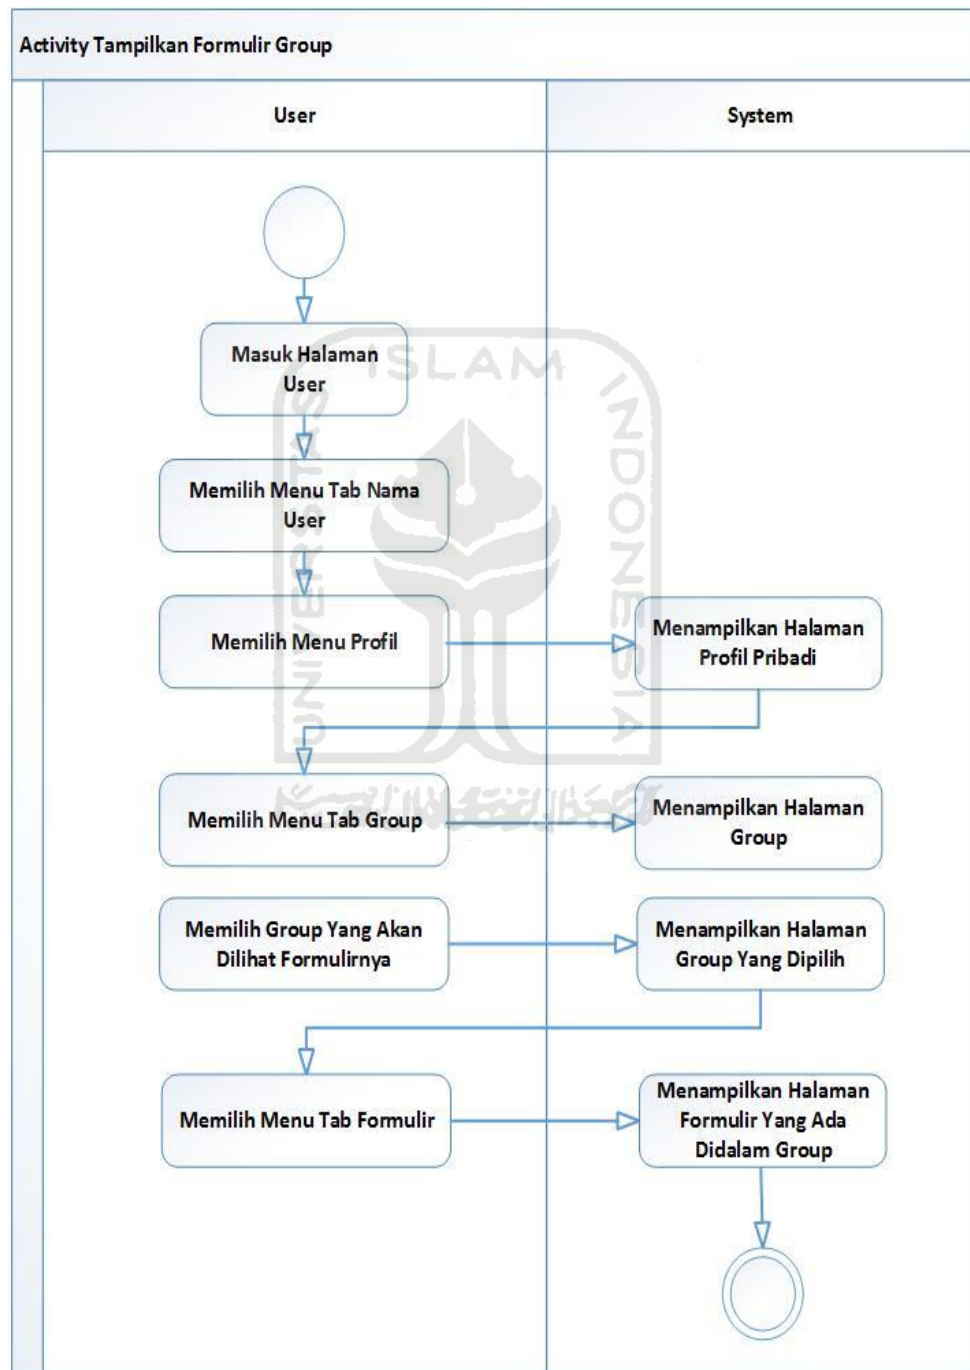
Activity Tampilkan Formulir Group

User

System

Masuk Halaman User

Memilih Menu Tab Nama User

Memilih Menu Profil

Menampilkan Halaman Profil Pribadi

Memilih Menu Tab Group

Menampilkan Halaman Group

Memilih Group Yang Akan Dilihat Formulirnya

Menampilkan Halaman Group Yang Dipilih

Memilih Menu Tab Formulir

Menampilkan Halaman Formulir Yang Ada Didalam Group

ISLAM INDONESIA UNIVERSITAS